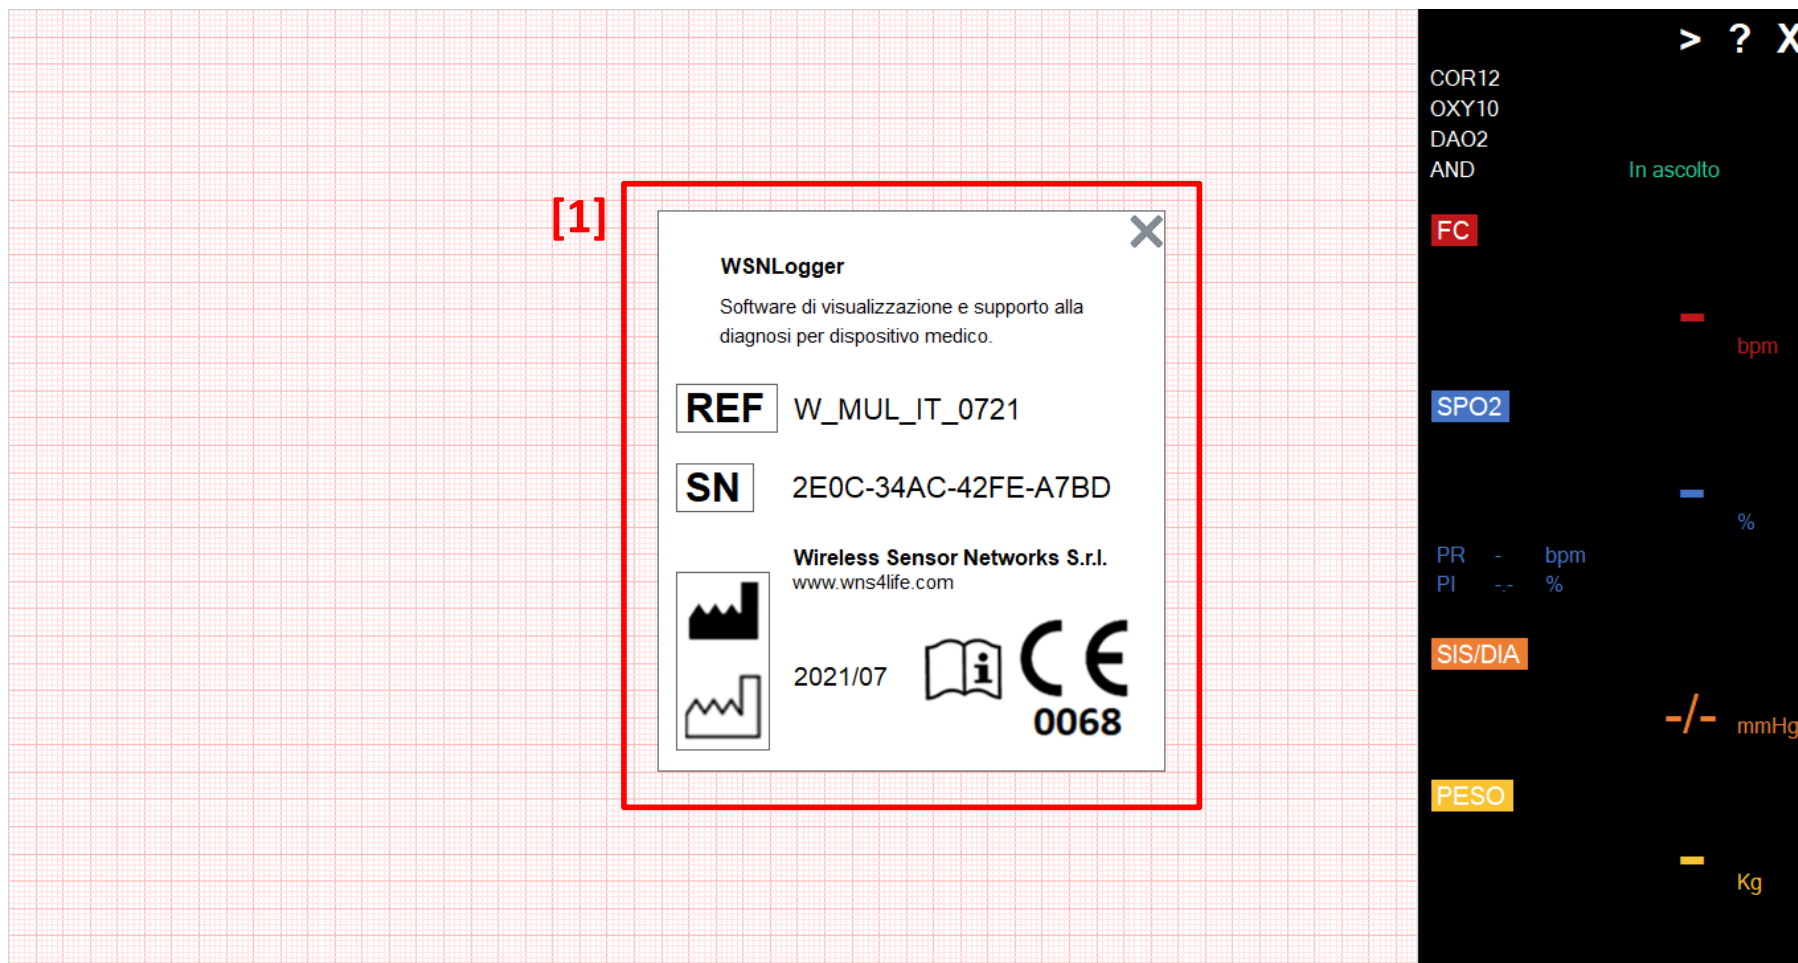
[1]

WSNLogger

Software di visualizzazione e supporto alla diagnosi per dispositivo medico.

REF W_MUL_IT_0721

SN 2E0C-34AC-42FE-A7BD

Wireless Sensor Networks S.r.l.
www.wns4life.com

2021/07

CE 0068

> ? X

COR12
OXY10
DAO2
AND

In ascolto

FC
-
bpm

SPO2
-
%

PR - bpm
PI -.- %

SIS/DIA
-/-
mmHg

PESO
-
Kg